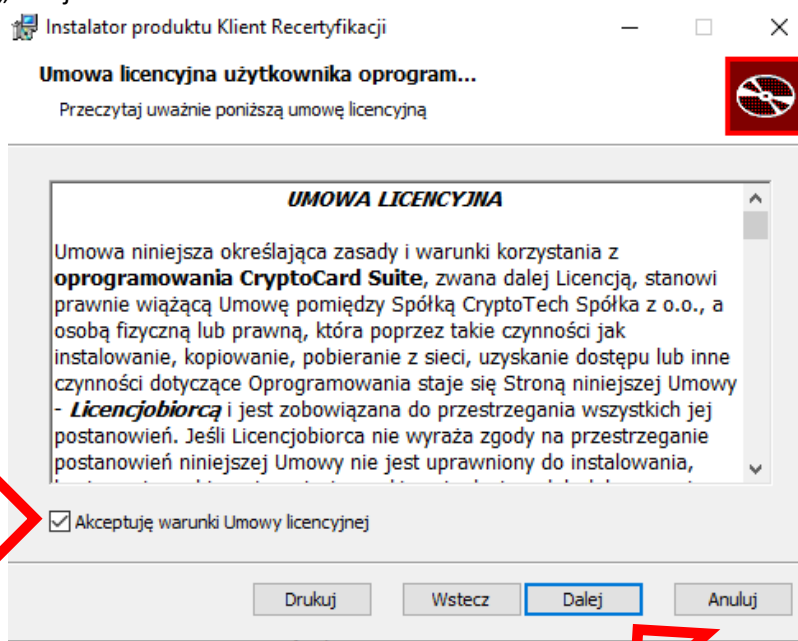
Instalator produktu Klient Recertyfikacji

Umowa licencyjna użytkownika oprogram...

Przeczytaj uważnie poniższą umowę licencyjną

UMOWA LICENCYJNA

Umowa niniejsza określająca zasady i warunki korzystania z oprogramowania CryptoCard Suite, zwana dalej Licencją, stanowi prawnie wiążącą Umowę pomiędzy Spółką CryptoTech Spółka z o.o., a osobą fizyczną lub prawną, która poprzez takie czynności jak instalowanie, kopiowanie, pobieranie z sieci, uzyskanie dostępu lub inne czynności dotyczące Oprogramowania staje się Stroną niniejszej Umowy - Licencjobiorcą i jest zobowiązana do przestrzegania wszystkich jej postanowień. Jeśli Licencjobiorca nie wyraża zgody na przestrzeganie postanowień niniejszej Umowy nie jest uprawniony do instalowania, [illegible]

Akceptuję warunki Umowy licencyjnej

Drukuj Wstecz Dalej Anuluj